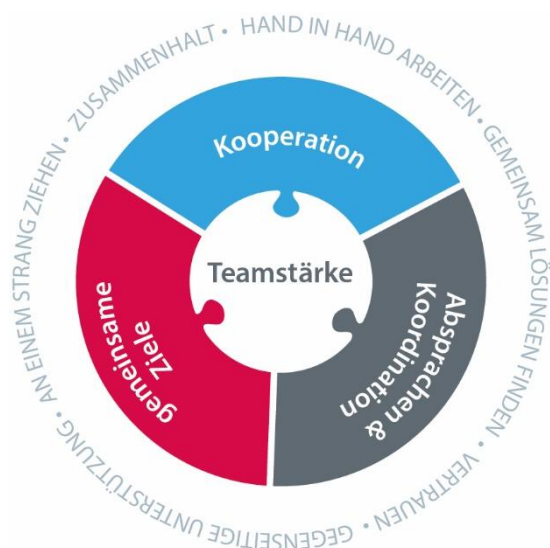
ZUSAMMENHALT • HAND IN HAND ARBEITEN • GEMEINSAM LÖSUNGEN FINDEN • VERTRAUEN • GEGENSEITIGE UNTERSTÜTZUNG • AN EINEM STRANG ZIEHEN •

Kooperation

Teamstärke

Absprachen & Koordination

gemeinsame Ziele